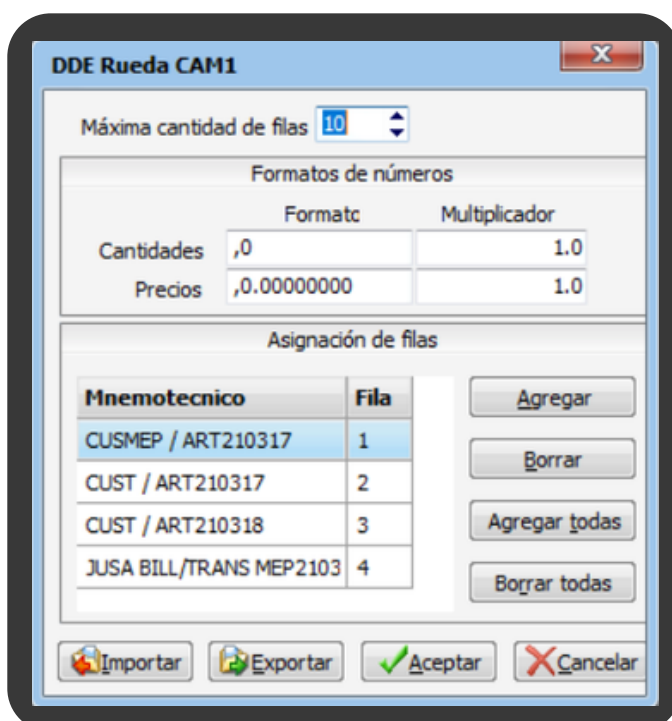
DDE Rueda CAM1

Máxima cantidad de filas 10

Formatos de números

| | Formatc | Multiplicador |
|---|---|---|
| Cantidades | ,0 | 1.0 |
| Precios | ,0.00000000 | 1.0 |

Asignación de filas

| Mnemotecnico | Fila |
|---|---|
| CUSMEP / ART210317 | 1 |
| CUST / ART210317 | 2 |
| CUST / ART210318 | 3 |
| JUSA BILL/TRANS MEP2103 | 4 |

Agregar
Borrar
Agregar todas
Borrar todas

Importar Exportar Aceptar Cancelar